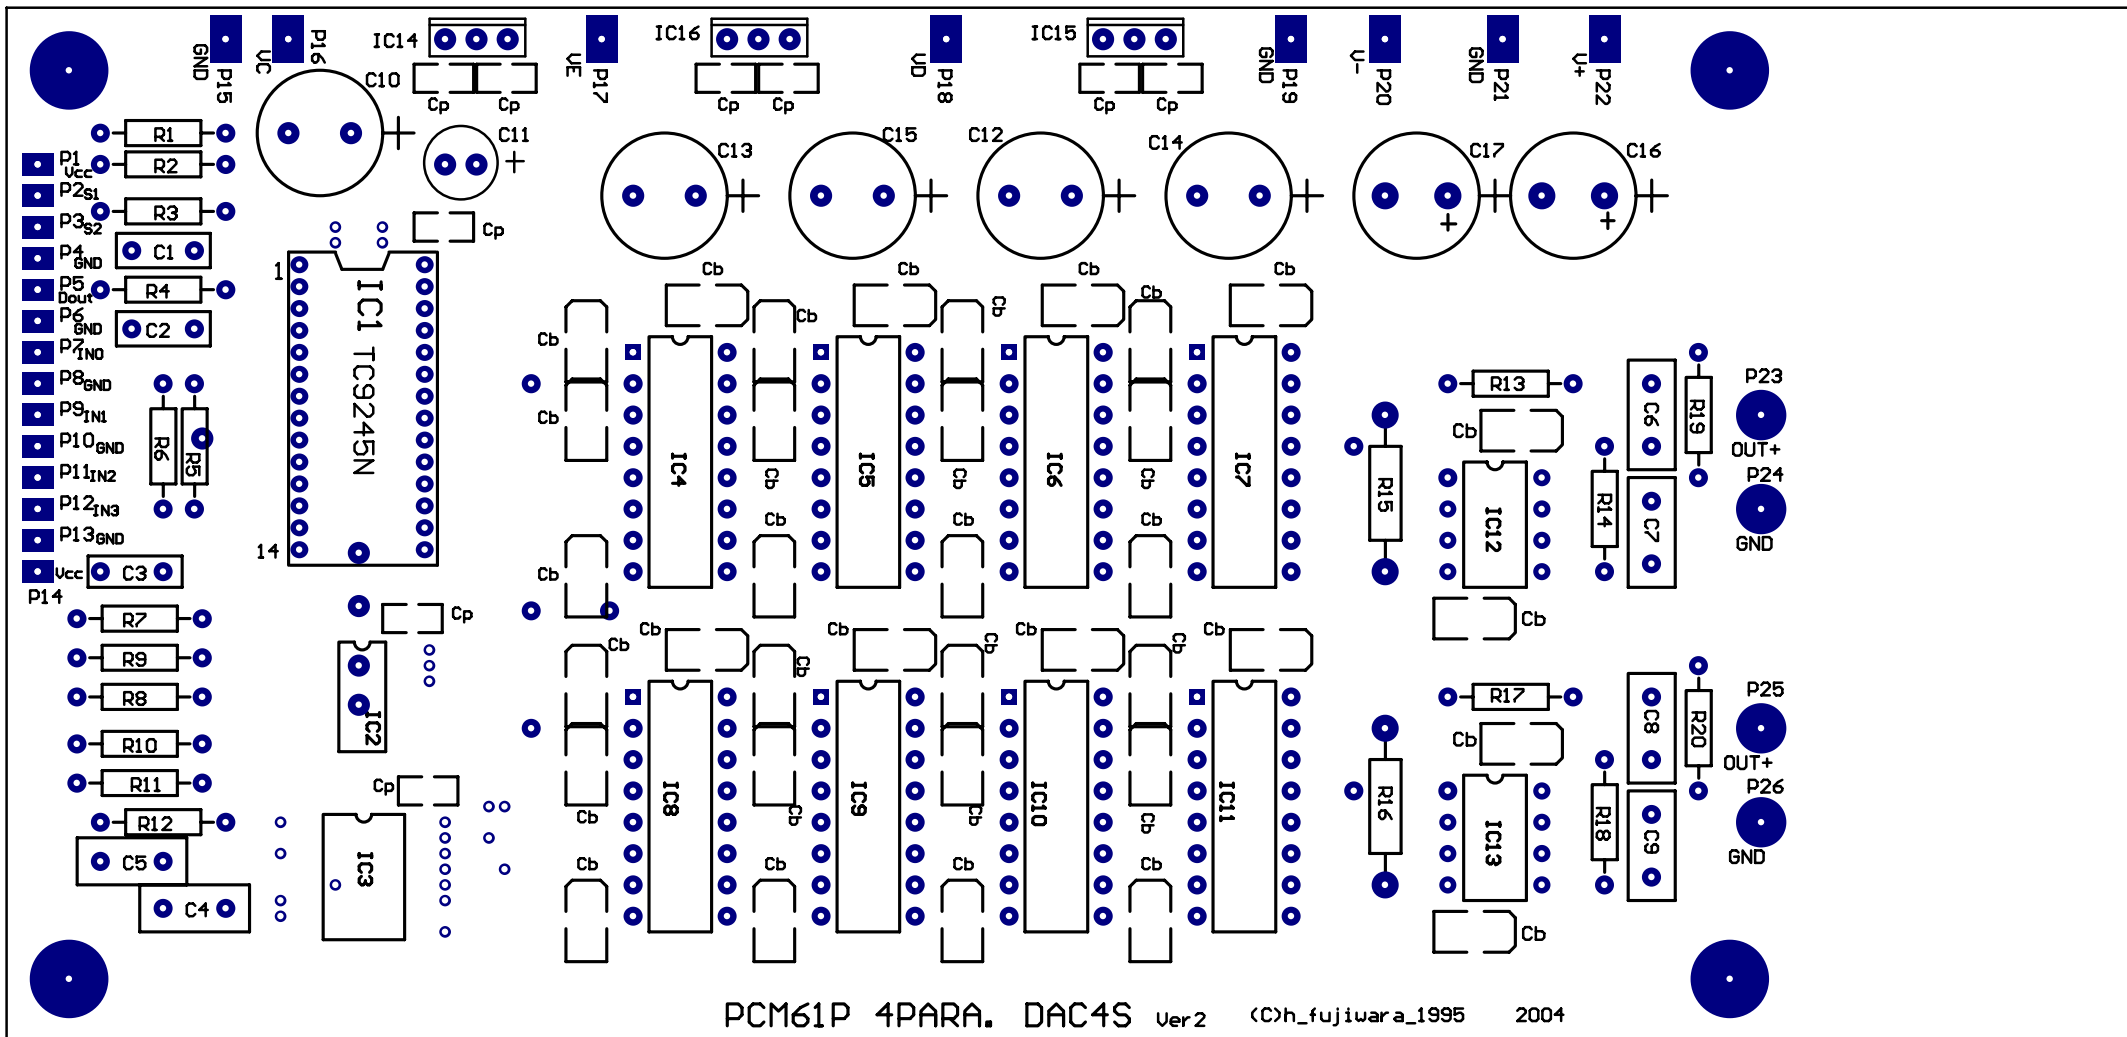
GND P15
VC P16
IC14
C10
Cp Cp
C11
VE P17
IC16
Cp Cp
VD P18
IC15
Cp Cp
GND P19
V- P20
GND P21
V+ P22

R1
P1 Vcc
R2
P2 S1
R3
P3 S2
C1
P4 GND
P5 Dout
R4
P6 GND
C2
P7 IN0
P8 GND
P9 IN1
P10 GND
P11 IN2
P12 IN3
P13 GND
Vcc
C3
P14
R6
R5
Cp
1
14
IC1 TC9245N

C13
C15
C12
C14
C17
C16

Cb Cb Cb Cb Cb Cb Cb Cb Cb Cb Cb Cb Cb Cb Cb Cb
IC4
IC5
IC6
IC7
R13
Cb
R15
IC12
R14
C6
R19
C7
P23
OUT+
P24
GND
Cb

R7
R9
R8
R10
R11
R12
C5
C4
Cp
IC2
Cp
IC3

Cb Cb Cb Cb Cb Cb Cb Cb Cb Cb Cb Cb Cb Cb Cb Cb
IC8
IC9
IC10
IC11
R17
Cb
R16
IC13
R18
C8
R20
C9
P25
OUT+
P26
GND
Cb

PCM61P 4PARA. DAC4S Ver2 (C)h_fujiwara_1995 2004